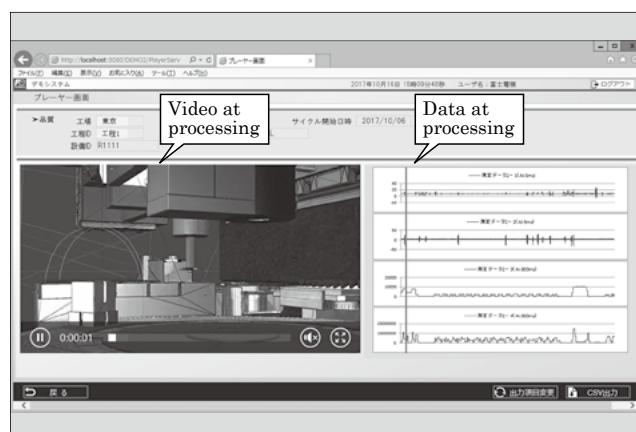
http://localhost:8080/DEMO2/PlayerServ
プレーヤー画面
ファイル(F) 編集(E) 表示(V) お気に入り(A) ツール(T) ヘルプ(H)
デモシステム
2017年10月16日 15時09分49秒 ユーザ名：富士電機
ログアウト
プレーヤー画面
Video at processing
Data at processing
＞品質
工場 東京
工程ID 工程1
設備ID R1111
サイクル開始日時 2017/10/06
0:00:01
測定データ1
測定データ2
測定データ3
測定データ4
戻る
出力項目変更
CSV出力